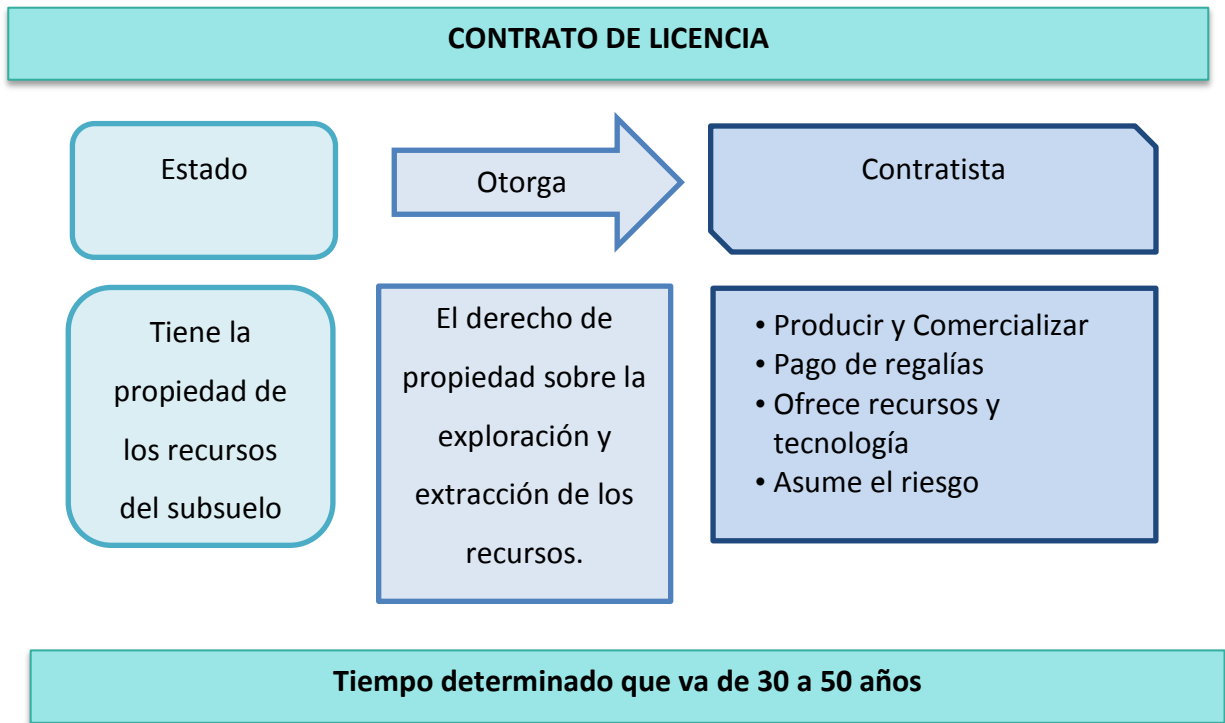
CONTRATO DE LICENCIA

Estado

Otorga

Contratista

Tiene la propiedad de los recursos del subsuelo

El derecho de propiedad sobre la exploración y extracción de los recursos.

• Producir y Comercializar
• Pago de regalías
• Ofrece recursos y tecnología
• Asume el riesgo

Tiempo determinado que va de 30 a 50 años